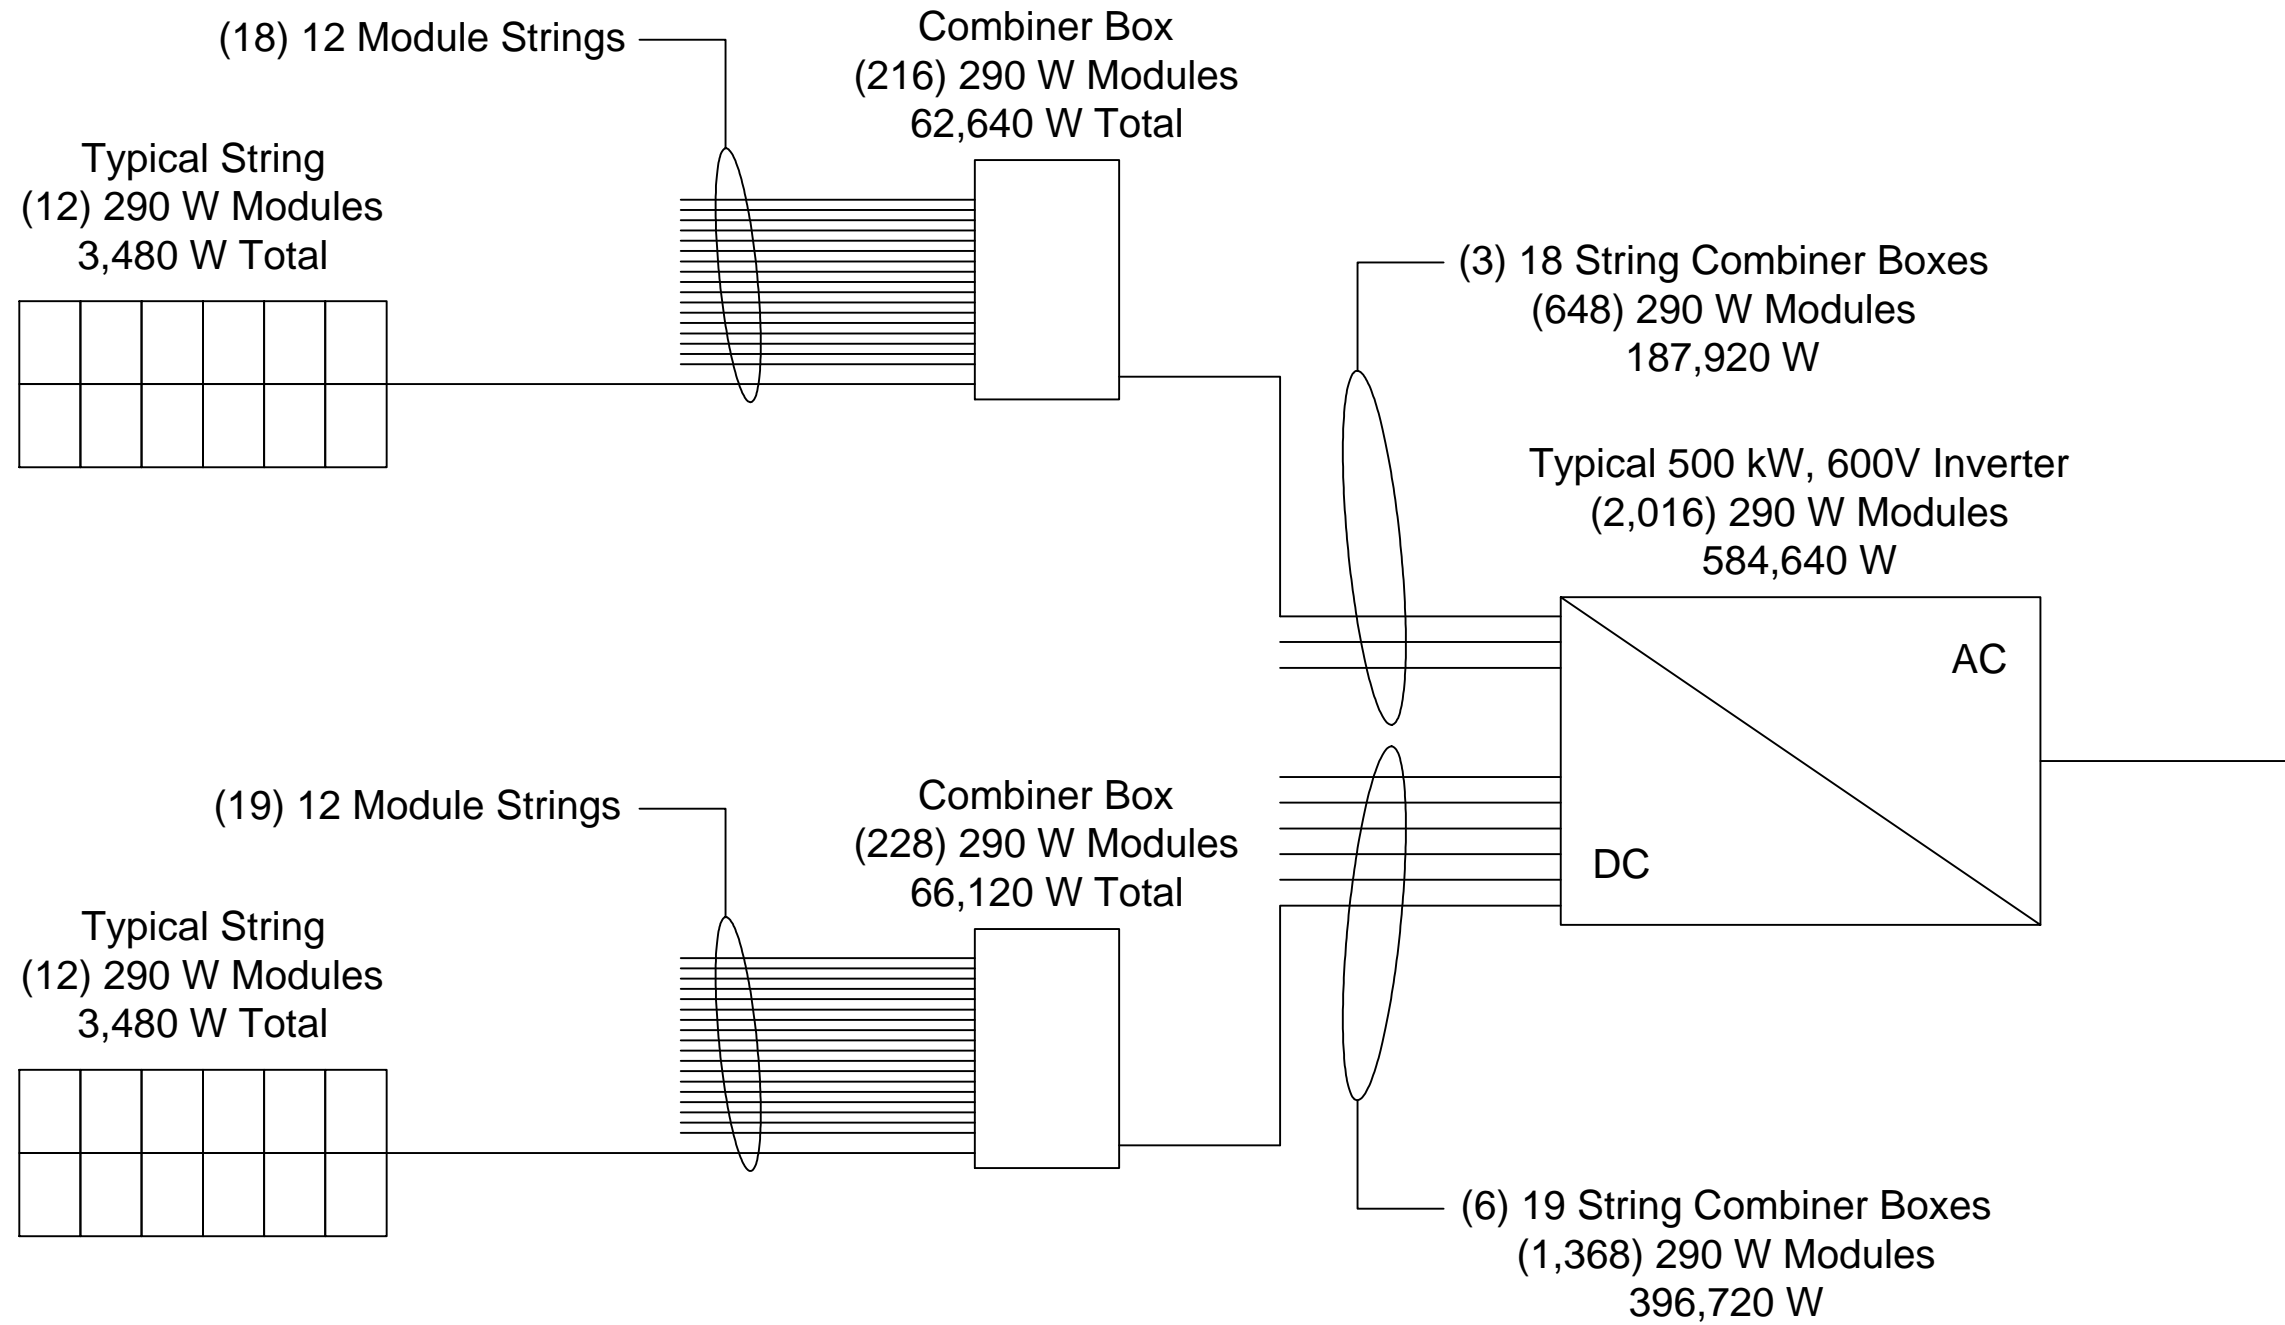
(18) 12 Module Strings

Combiner Box
(216) 290 W Modules
62,640 W Total

Typical String
(12) 290 W Modules
3,480 W Total

(3) 18 String Combiner Boxes
(648) 290 W Modules
187,920 W

Typical 500 kW, 600V Inverter
(2,016) 290 W Modules
584,640 W

AC

DC

(19) 12 Module Strings

Combiner Box
(228) 290 W Modules
66,120 W Total

Typical String
(12) 290 W Modules
3,480 W Total

(6) 19 String Combiner Boxes
(1,368) 290 W Modules
396,720 W